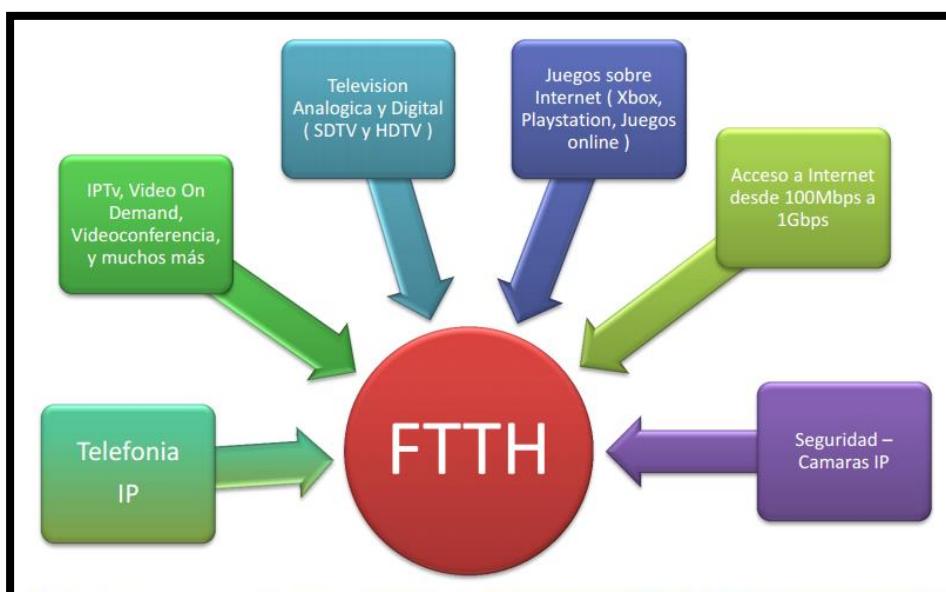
Television Analogica y Digital ( SDTV y HDTV )

Juegos sobre Internet ( Xbox, Playstation, Juegos online )

IPTv, Video On Demand, Videoconferencia, y muchos más

Acceso a Internet desde 100Mbps a 1Gbps

Telefonia IP

FTTH

Seguridad – Camaras IP